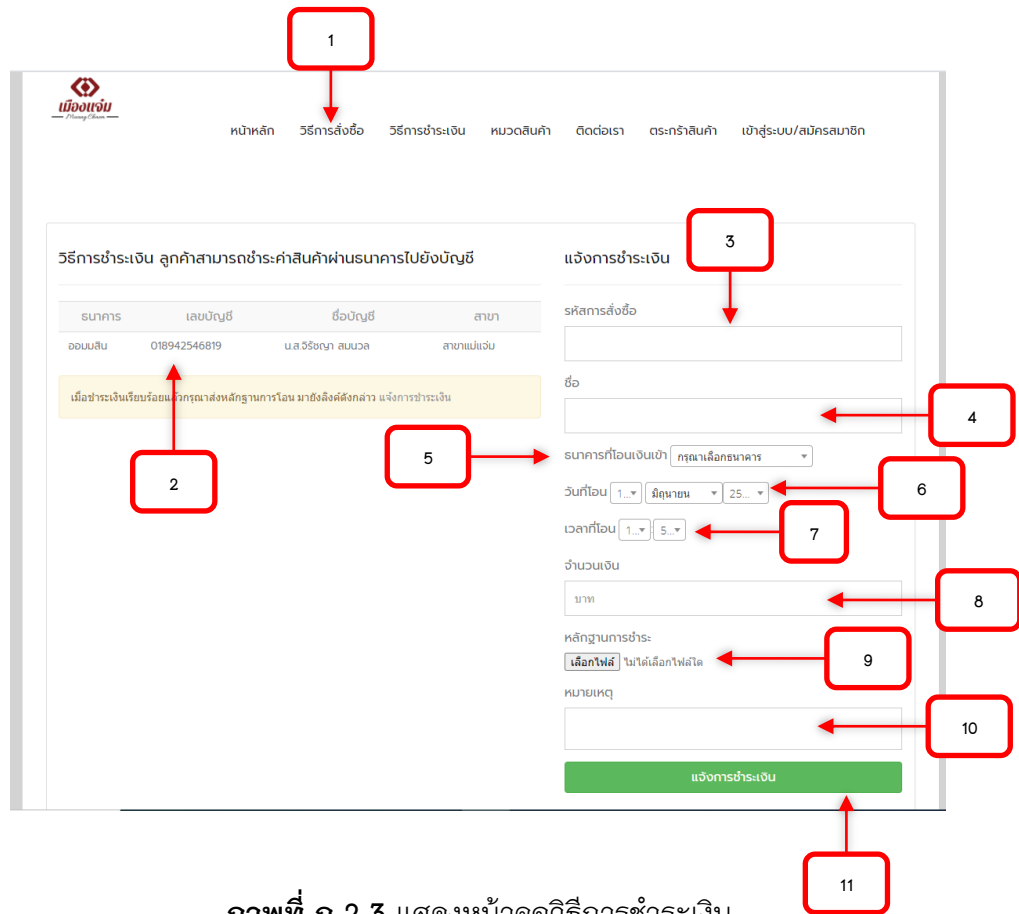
1

เมืองแจ่ม
Muang Chaem

หน้าหลัก วิธีการสั่งซื้อ วิธีการชำระเงิน หมวดสินค้า ติดต่อเรา ตระกร้าสินค้า เข้าสู่ระบบ/สมัครสมาชิก

3

วิธีการชำระเงิน ลูกค้าสามารถชำระค่าสินค้าผ่านธนาคารไปยังบัญชี

| ธนาคาร | เลขบัญชี | ชื่อบัญชี | สาขา |
|---|---|---|---|
| ออมมสิน | 018942546819 | น.ส.จิรัชญา สมนวล | สาขาแม่แจ่ม |

เมื่อชำระเงินเรียบร้อยแล้วกรุณาส่งหลักฐานการโอน มายังลิงค์ดังกล่าว แจ้งการชำระเงิน

2

แจ้งการชำระเงิน

รหัสการสั่งซื้อ

ชื่อ

4

5

ธนาคารที่โอนเงินเข้า กรุณาเลือกธนาคาร

6

วันที่โอน 1... มิถุนายน 25...

7

เวลาที่โอน 1... 5...

จำนวนเงิน

บาท

8

หลักฐานการชำระ

เลือกไฟล์ ไม่ได้เลือกไฟล์ใด

9

หมายเหตุ

10

แจ้งการชำระเงิน

11

ภาพที่ ก.2.3 แสดงหน้าจอวิธีการชำระเงิน